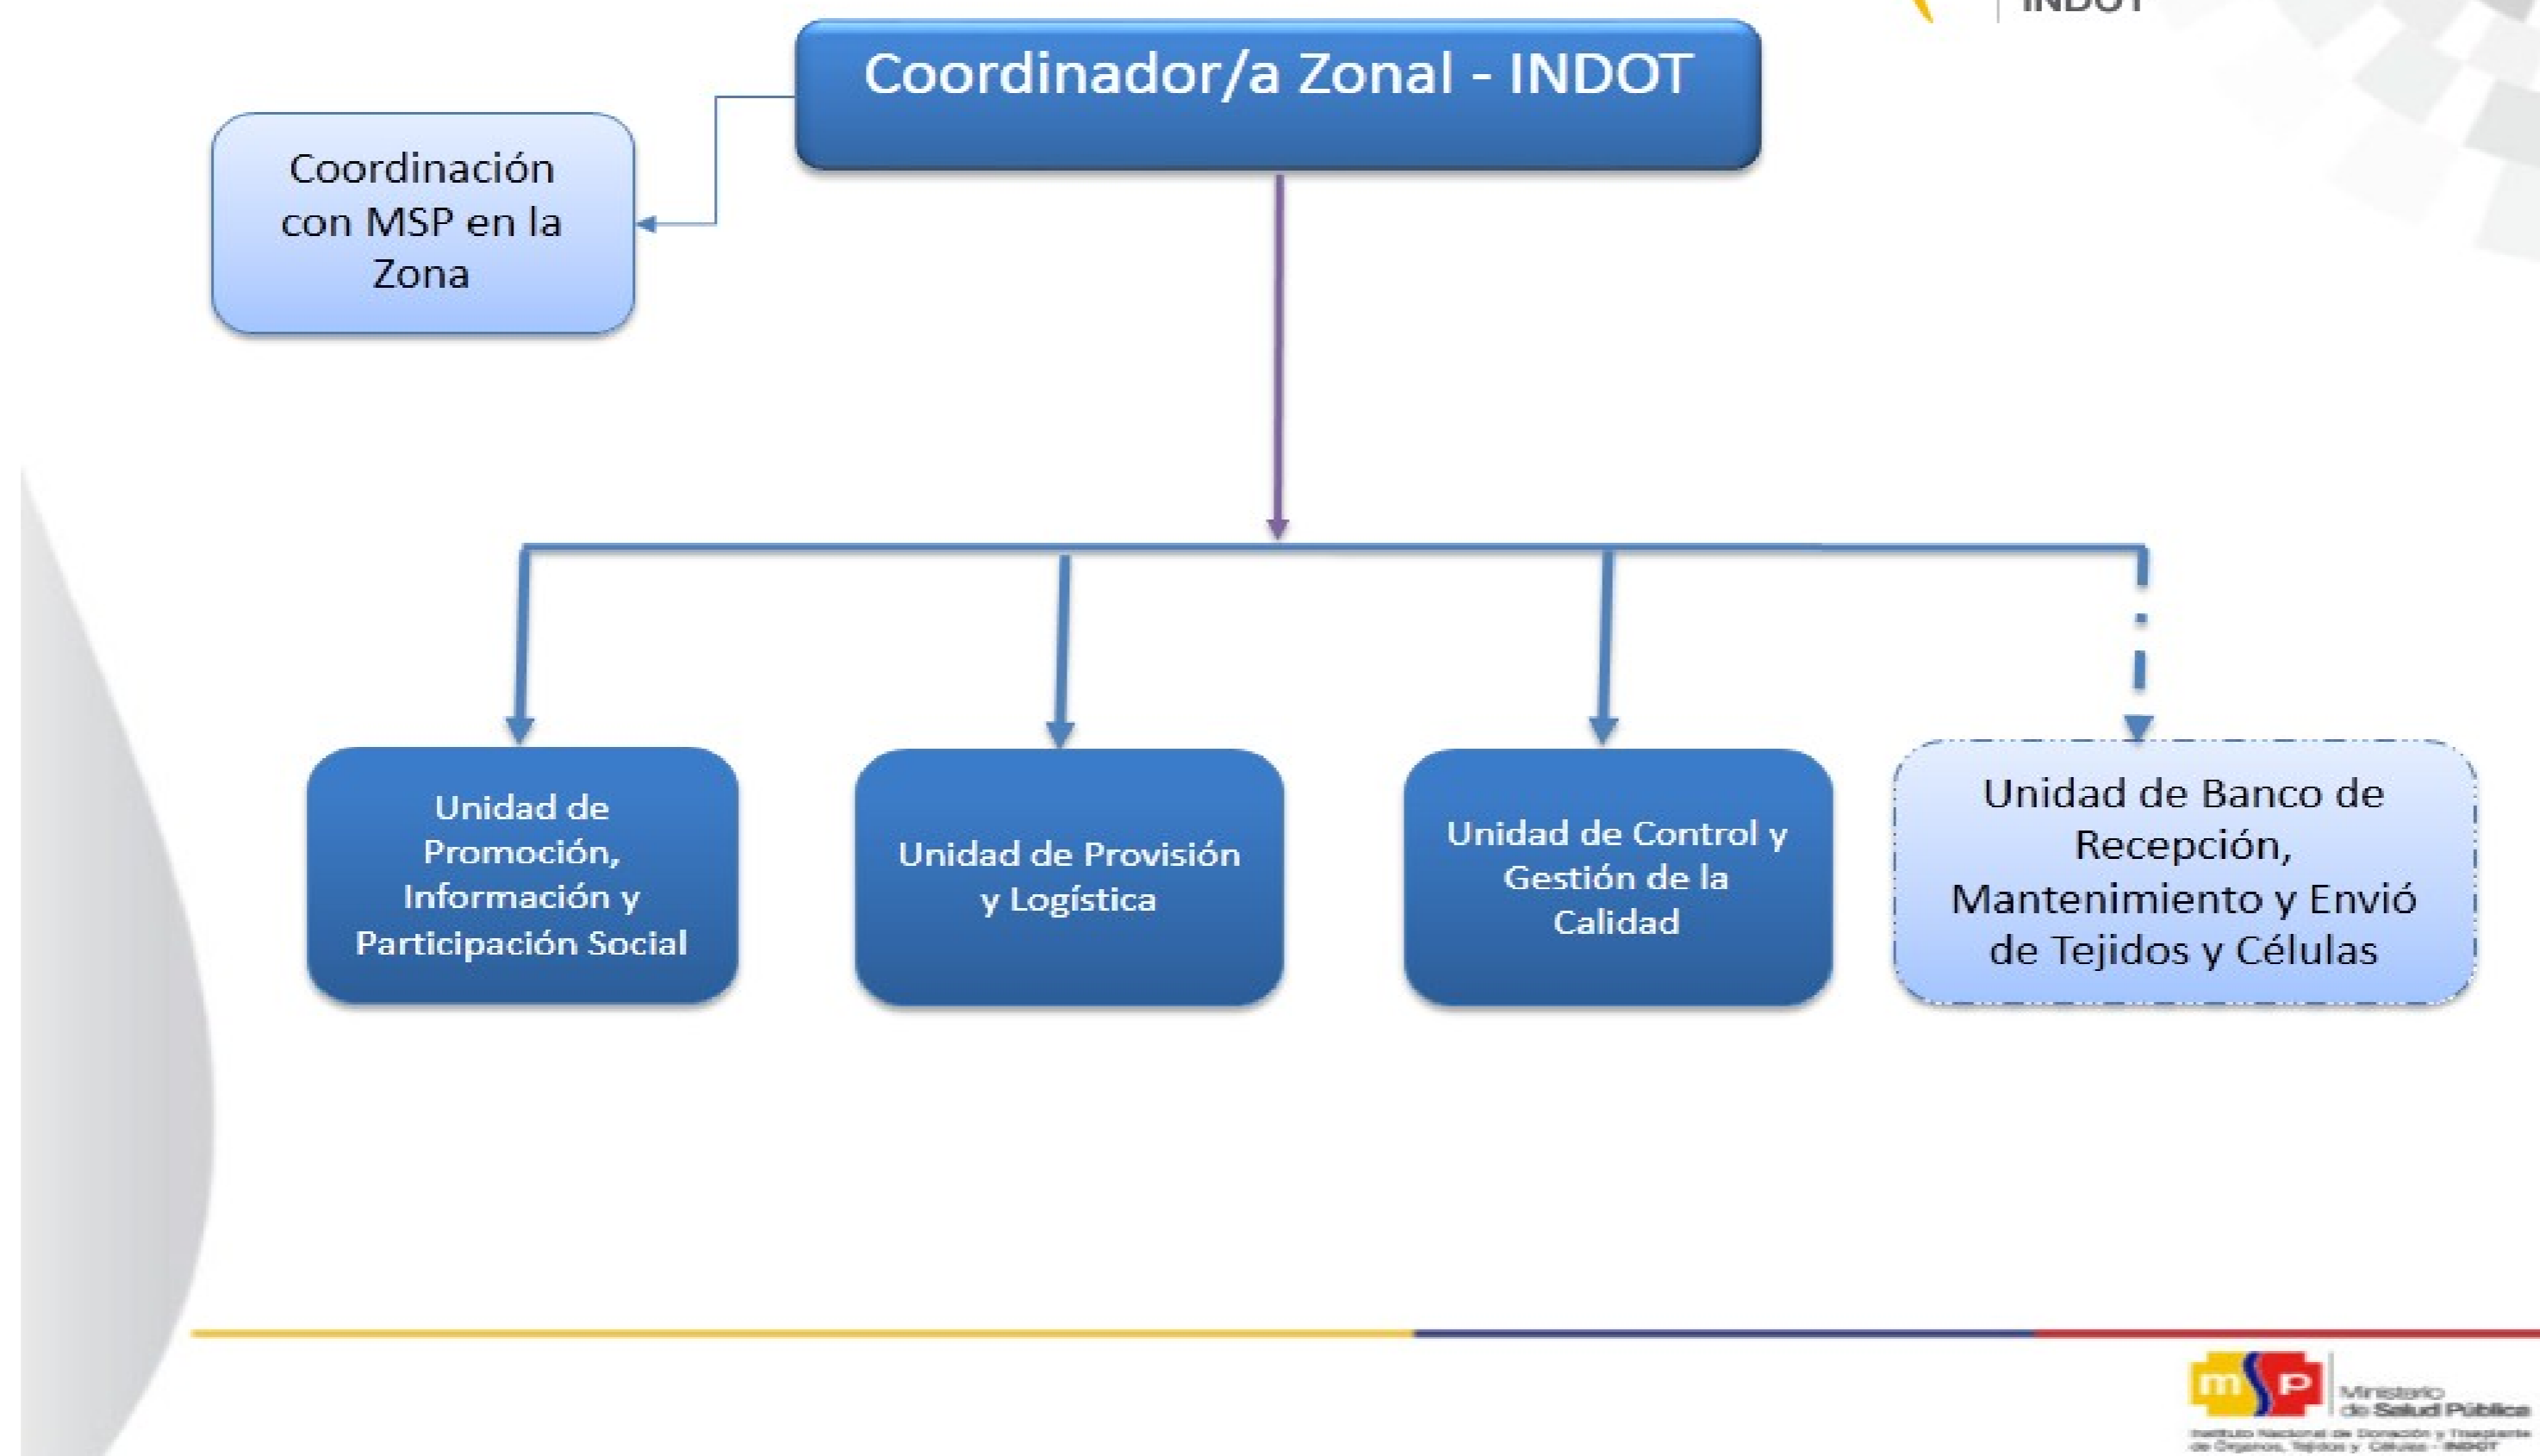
INDOT

Coordinador/a Zonal - INDOT

Coordinación con MSP en la Zona

Unidad de Promoción, Información y Participación Social

Unidad de Provisión y Logística

Unidad de Control y Gestión de la Calidad

Unidad de Banco de Recepción, Mantenimiento y Envió de Tejidos y Células

msp Ministerio de Salud Pública
Instituto Nacional de Donación y Trasplante de Órganos, Tejidos y Células - INDOT